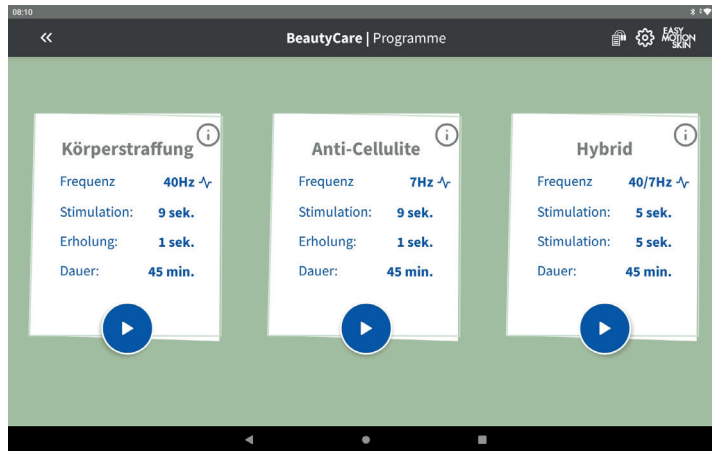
08:10

«

BeautyCare | Programme

EASY MOTION SKIN

Körperstraffung
Frequenz 40Hz
Stimulation: 9 sek.
Erholung: 1 sek.
Dauer: 45 min.

Anti-Cellulite
Frequenz 7Hz
Stimulation: 9 sek.
Erholung: 1 sek.
Dauer: 45 min.

Hybrid
Frequenz 40/7Hz
Stimulation: 5 sek.
Stimulation: 5 sek.
Dauer: 45 min.